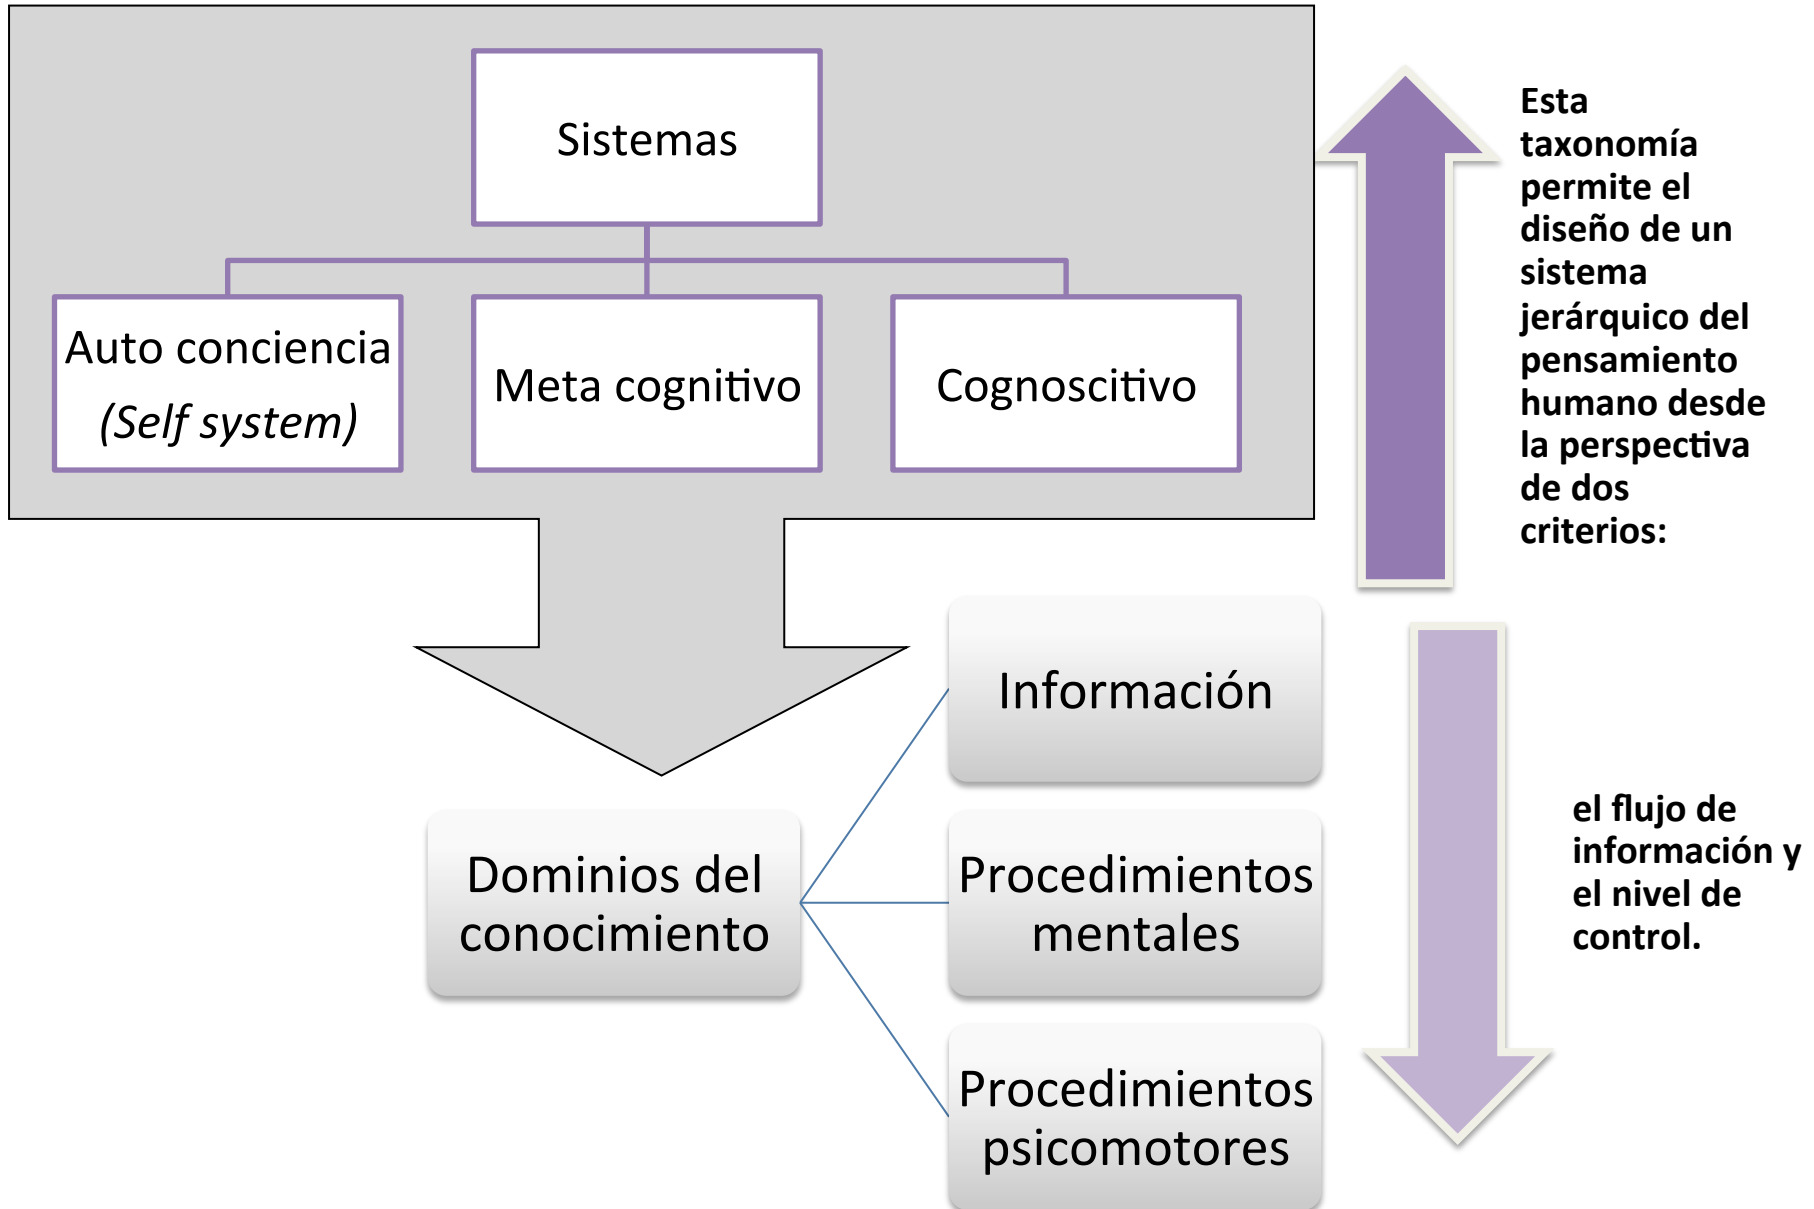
Sistemas

Auto conciencia (Self system)

Meta cognitivo

Cognoscitivo

Esta taxonomía permite el diseño de un sistema jerárquico del pensamiento humano desde la perspectiva de dos criterios:

Información

Dominios del conocimiento

Procedimientos mentales

Procedimientos psicomotores

el flujo de información y el nivel de control.